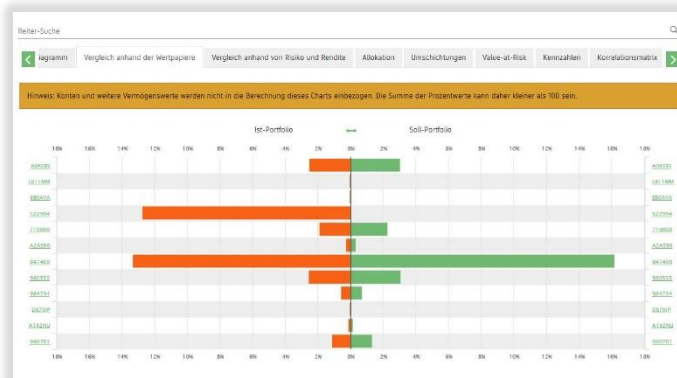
Reiter-Suche

iagramm | Vergleich anhand der Wertpapiere | Vergleich anhand von Risiko und Rendite | Allokation | Umschichtungen | Value-at-Risk | Kennzahlen | Korrelationsmatrix

Hinweis: Konten und weitere Vermögenswerte werden nicht in die Berechnung dieses Charts einbezogen. Die Summe der Prozentwerte kann daher kleiner als 100 sein.

Ist-Portfolio ⟷ Soll-Portfolio

18% 16% 14% 12% 10% 8% 6% 4% 2% 0% 2% 4% 6% 8% 10% 12% 14% 16% 18%

A0M5RE | A0M5RE
LU11MM | LU11MM
BBDAXX | BBDAXX
522994 | 522994
710000 | 710000
A2A5B6 | A2A5B6
847400 | 847400
5B0555 | 5B0555
984734 | 984734
DB7XPF | DB7XPF
A1A2NU | A1A2NU
590701 | 590701

18% 16% 14% 12% 10% 8% 6% 4% 2% 0% 2% 4% 6% 8% 10% 12% 14% 16% 18%